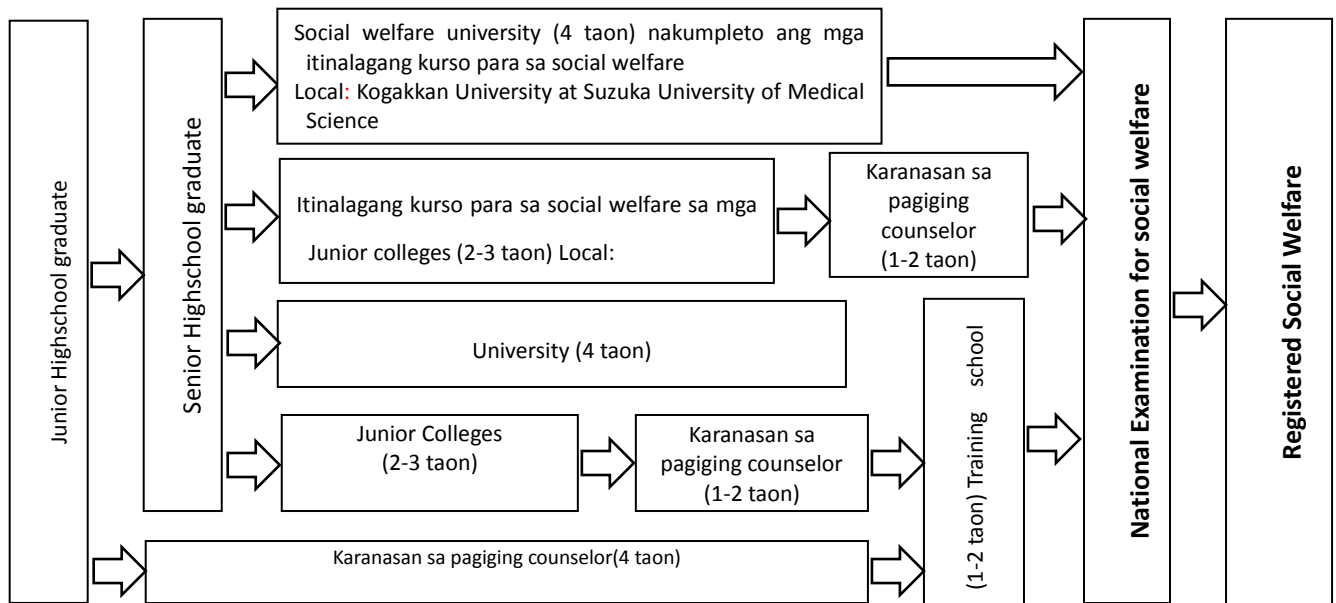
Junior Highschool graduate

Senior Highschool graduate

Social welfare university (4 taon) nakumpleto ang mga itinalagang kurso para sa social welfare
Local: Kogakkan University at Suzuka University of Medical Science

Itinalagang kurso para sa social welfare sa mga Junior colleges (2-3 taon) Local:

Karanasan sa pagiging counselor (1-2 taon)

University (4 taon)

Junior Colleges (2-3 taon)

Karanasan sa pagiging counselor (1-2 taon)

(1-2 taon) Training school

Karanasan sa pagiging counselor(4 taon)

National Examination for social welfare

Registered Social Welfare